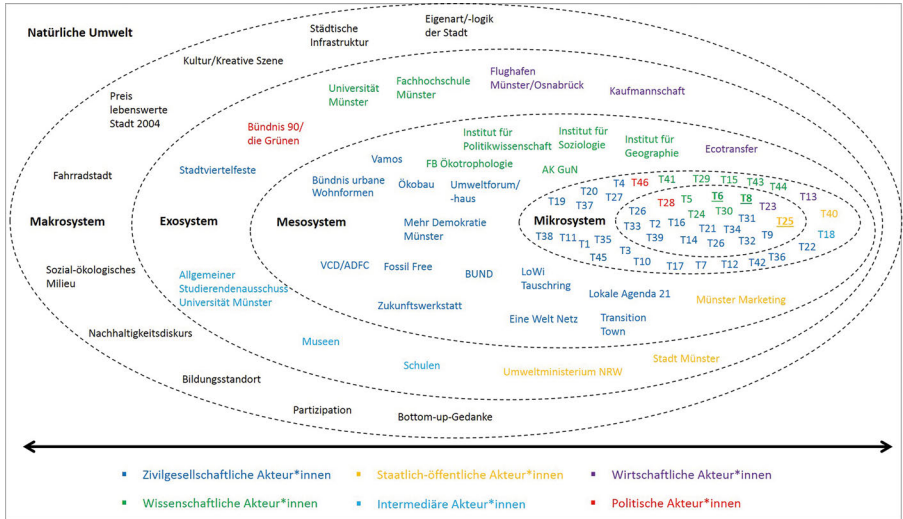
Natürliche Umwelt

Städtische Infrastruktur

Eigenart/-logik der Stadt

Kultur/Kreative Szene

Preis lebenswerte Stadt 2004

Fahrradstadt

Makrosystem

Sozial-ökologisches Milieu

Nachhaltigkeitsdiskurs

Bildungsstandort

Partizipation

Bottom-up-Gedanke

Universität Münster

Fachhochschule Münster

Flughafen Münster/Osnabrück

Kaufmannschaft

Bündnis 90/ die Grünen

Stadtviertelfeste

Exosystem

Allgemeiner Studierendenausschuss Universität Münster

Museen

Schulen

Umweltministerium NRW

Stadt Münster

Münster Marketing

Institut für Politikwissenschaft

Institut für Soziologie

Institut für Geographie

Ecotransfer

Vamos

FB Ökotrophologie

AK GuN

Bündnis urbane Wohnformen

Ökobau

Umweltforum/ -haus

Mesosystem

Mehr Demokratie Münster

VCD/ADFC

Fossil Free

BUND

LoWi Tauschring

Zukunftswerkstatt

Lokale Agenda 21

Eine Welt Netz

Transition Town

Mikrosystem

T4 T46 T41 T29 T15 T43 T44 T20 T27 T19 T37 T28 T5 T6 T8 T13 T24 T30 T23 T40 T26 T16 T31 T25 T33 T2 T21 T34 T38 T11 T39 T14 T26 T32 T9 T18 T1 T35 T3 T22 T45 T10 T17 T7 T12 T42 T36

Zivilgesellschaftliche Akteur*innen

Staatlich-öffentliche Akteur*innen

Wirtschaftliche Akteur*innen

Wissenschaftliche Akteur*innen

Intermediäre Akteur*innen

Politische Akteur*innen